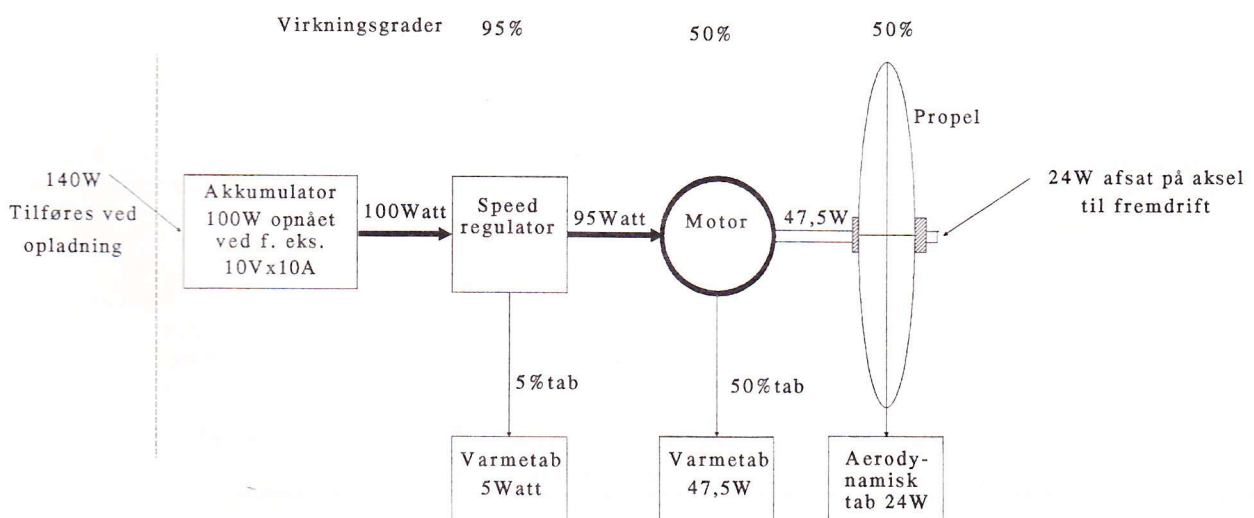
Virkningsgrader 95% 50% 50%

Propel

140W Tilføres ved opladning

Akkumulator 100W opnået ved f. eks. 10Vx10A

100Watt

Speed regulator

95Watt

Motor

47,5W

24W afsat på aksel til fremdrift

5%tab

50%tab

Varmetab 5Watt

Varmetab 47,5W

Aerodynamisk tab 24W